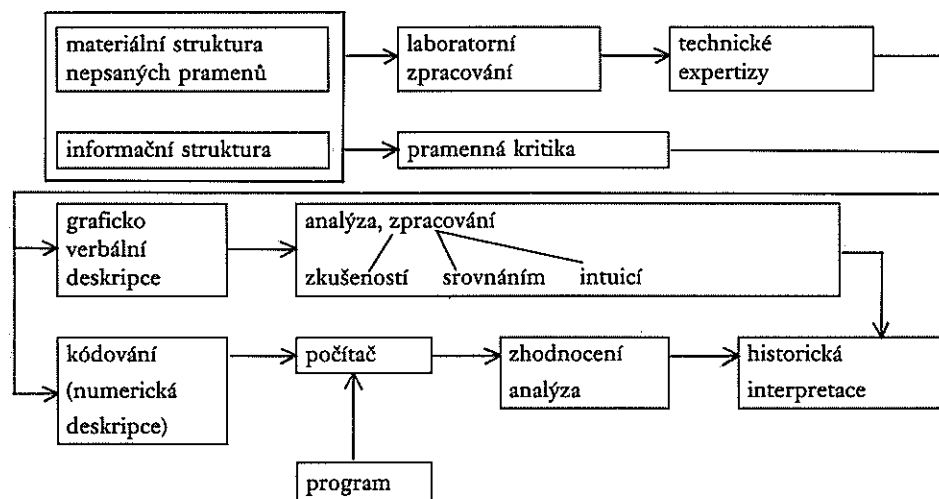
materiální struktura nepsaných pramenů

laboratorní zpracování

technické expertizy

informační struktura

pramenná kritika

graficko verbální deskripce

analýza, zpracování

zkušeností

srovnáním

intuicí

kódování (numerická deskripce)

počítač

zhodnocení analýza

historická interpretace

program